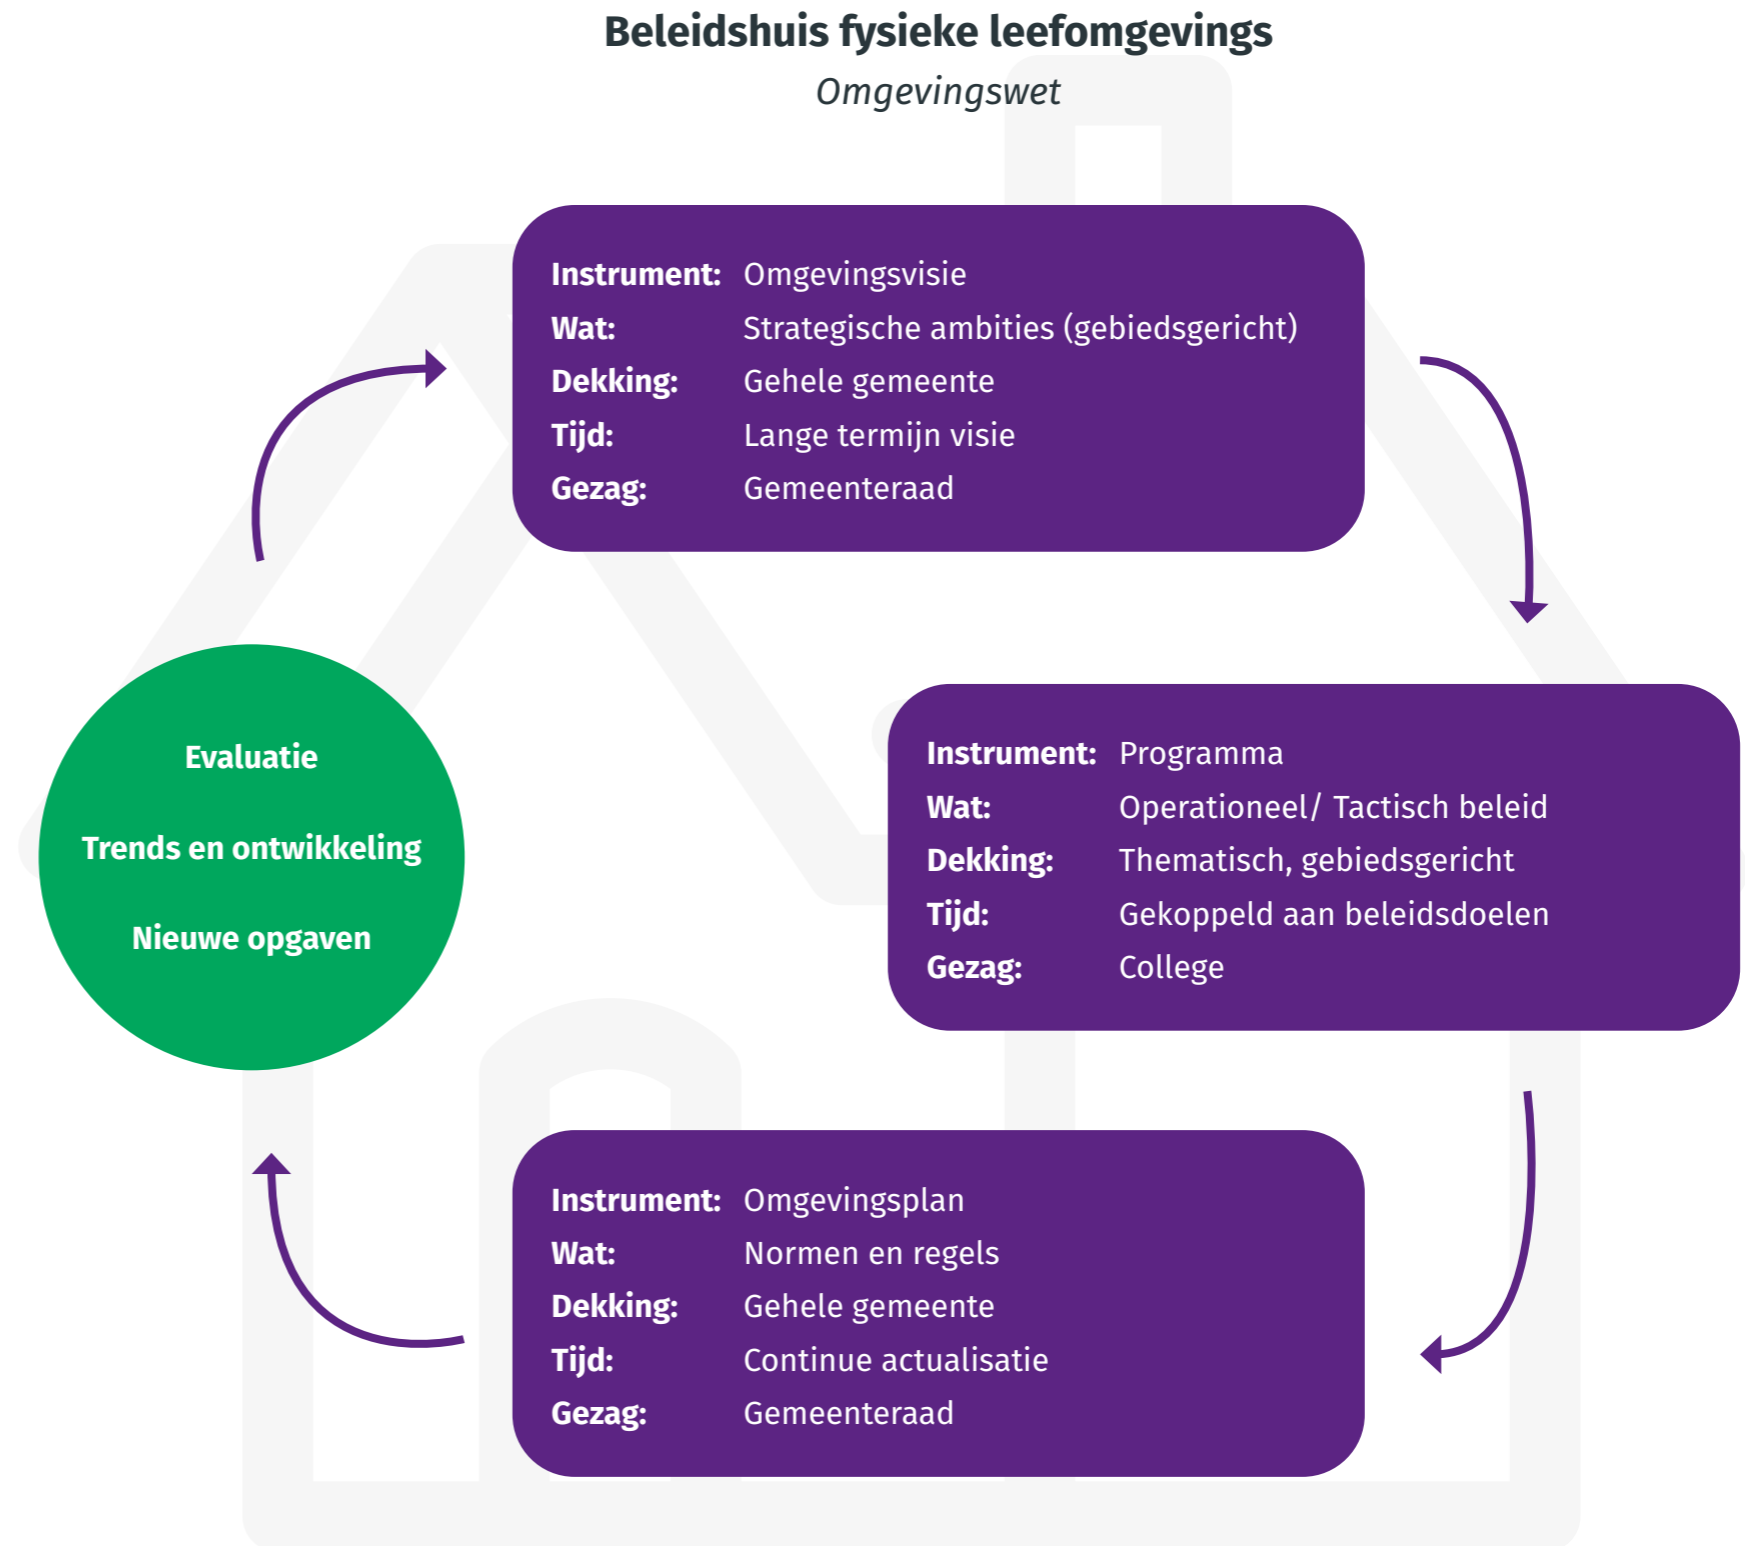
Beleidshuis fysieke leefomgevings

Omgevingswet

Instrument: Omgevingsvisie
Wat: Strategische ambities (gebiedsgericht)
Dekking: Gehele gemeente
Tijd: Lange termijn visie
Gezag: Gemeenteraad

Instrument: Programma
Wat: Operationeel/ Tactisch beleid
Dekking: Thematisch, gebiedsgericht
Tijd: Gekoppeld aan beleidsdoelen
Gezag: College

Instrument: Omgevingsplan
Wat: Normen en regels
Dekking: Gehele gemeente
Tijd: Continue actualisatie
Gezag: Gemeenteraad

Evaluatie

Trends en ontwikkeling

Nieuwe opgaven